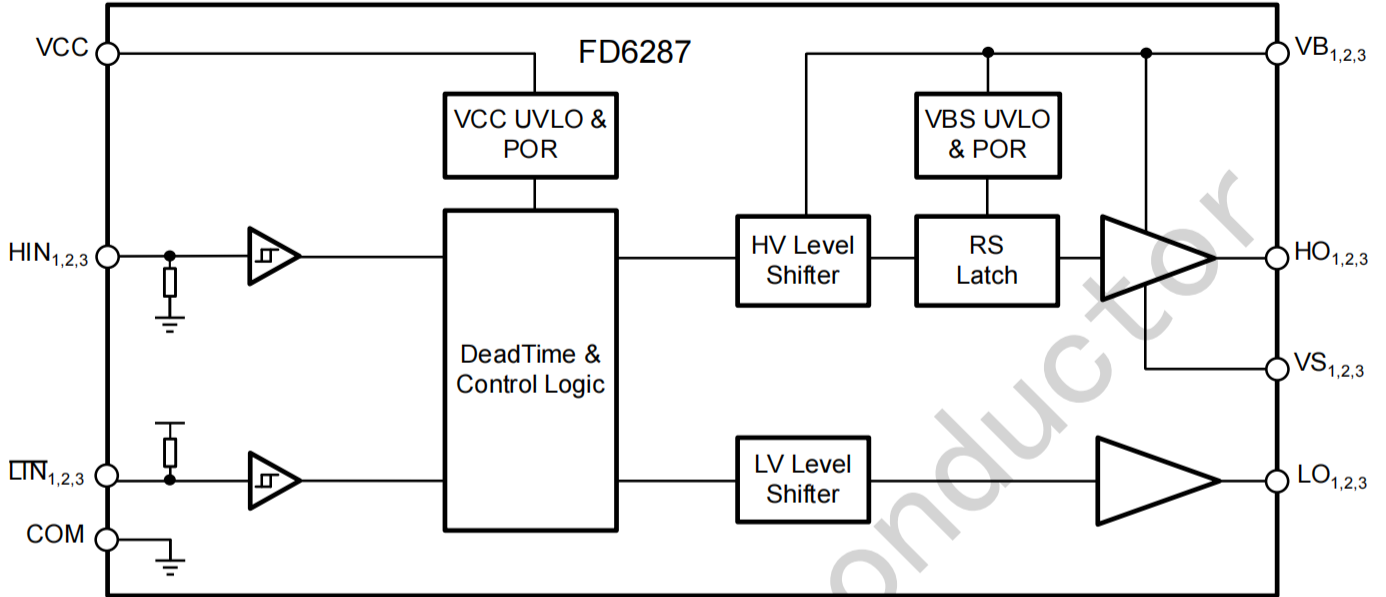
VCC

FD6287

$VB_{1,2,3}$

VCC UVLO & POR

VBS UVLO & POR

$HIN_{1,2,3}$

HV Level Shifter

RS Latch

$HO_{1,2,3}$

DeadTime & Control Logic

$VS_{1,2,3}$

$\overline{LIN}_{1,2,3}$

LV Level Shifter

$LO_{1,2,3}$

COM

onductor